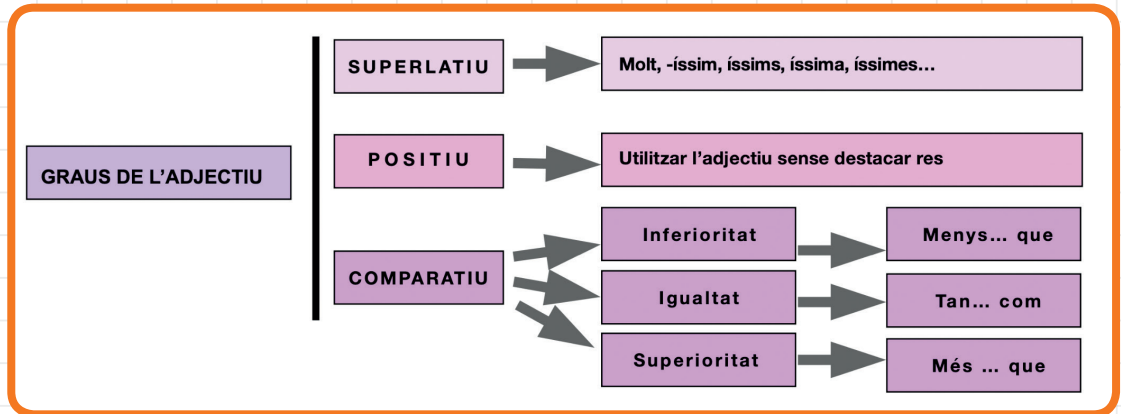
GRAUS DE L'ADJECTIU

SUPERLATIU

Molt, -íssim, íssims, íssima, íssimes…

POSITIU

Utilitzar l'adjectiu sense destacar res

COMPARATIU

Inferioritat

Menys… que

Igualtat

Tan… com

Superioritat

Més … que